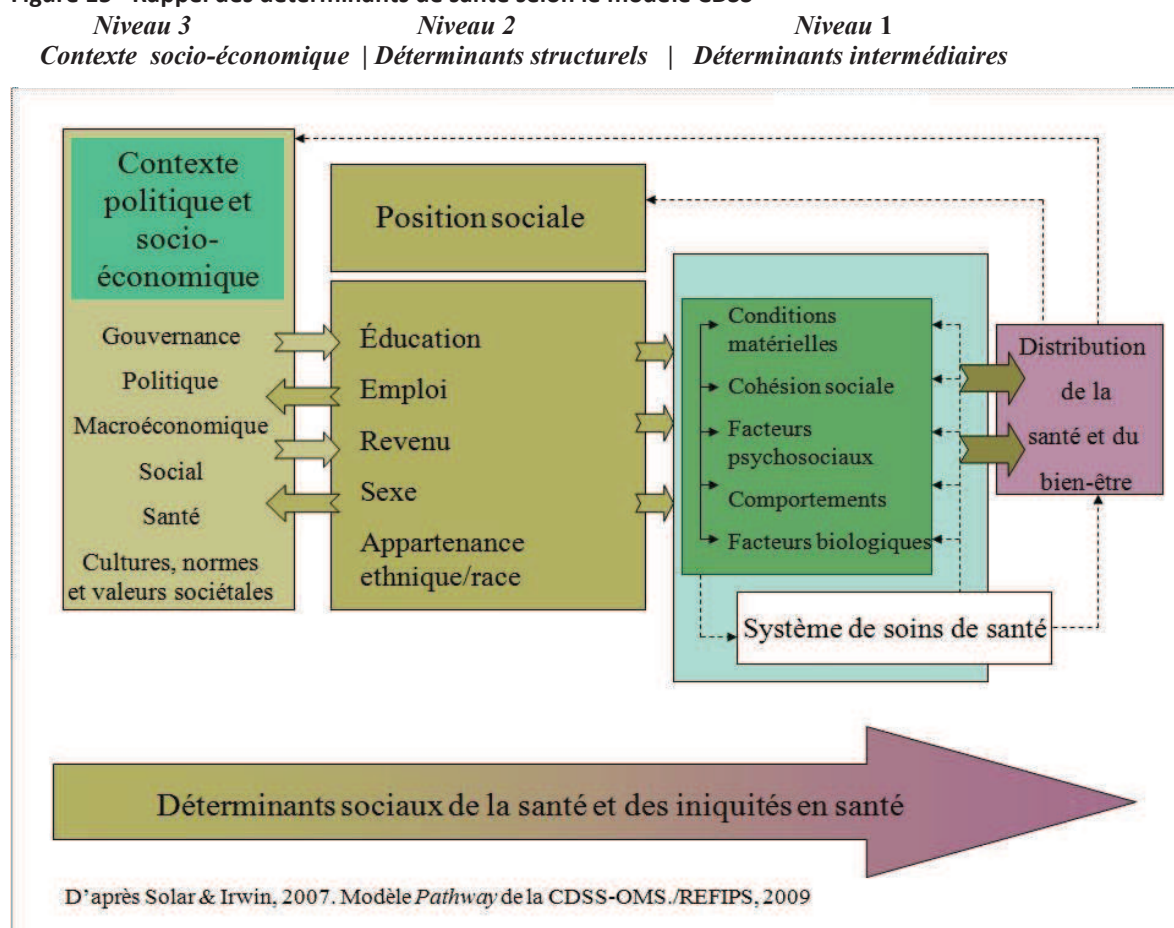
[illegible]

Niveau 3 Niveau 2 Niveau 1
Contexte socio-économique | Déterminants structurels | Déterminants intermédiaires

Contexte politique et socio-économique

Gouvernance
Politique
Macroéconomique
Social
Santé
Cultures, normes et valeurs sociétales

Position sociale

Éducation
Emploi
Revenu
Sexe
Appartenance ethnique/race

Conditions matérielles
Cohésion sociale
Facteurs psychosociaux
Comportements
Facteurs biologiques

Système de soins de santé

Distribution de la santé et du bien-être

Déterminants sociaux de la santé et des iniquités en santé

D'après Solar & Irwin, 2007. Modèle Pathway de la CDSS-OMS./REFIPS, 2009